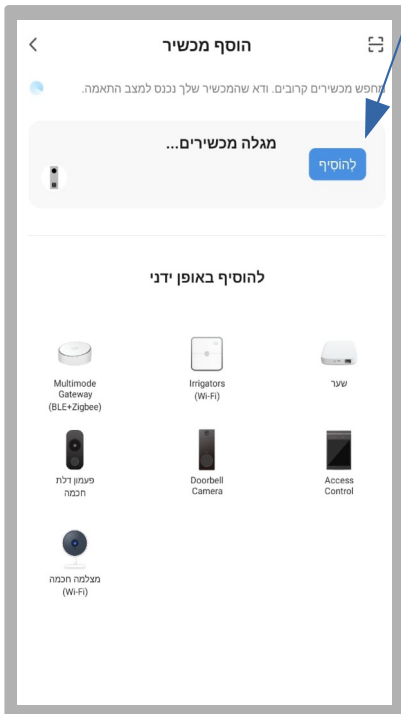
הוסף מכשיר

מחפש מכשירים קרובים. ודא שהמכשיר שלך נכנס למצב התאמה.

מגלה מכשירים...

להוסיף

להוסיף באופן ידני

Multimode Gateway (BLE+Zigbee)

Irrigators (Wi-Fi)

שער

פעמון דלת חכמה

Doorbell Camera

Access Control

מצלמה חכמה (Wi-Fi)